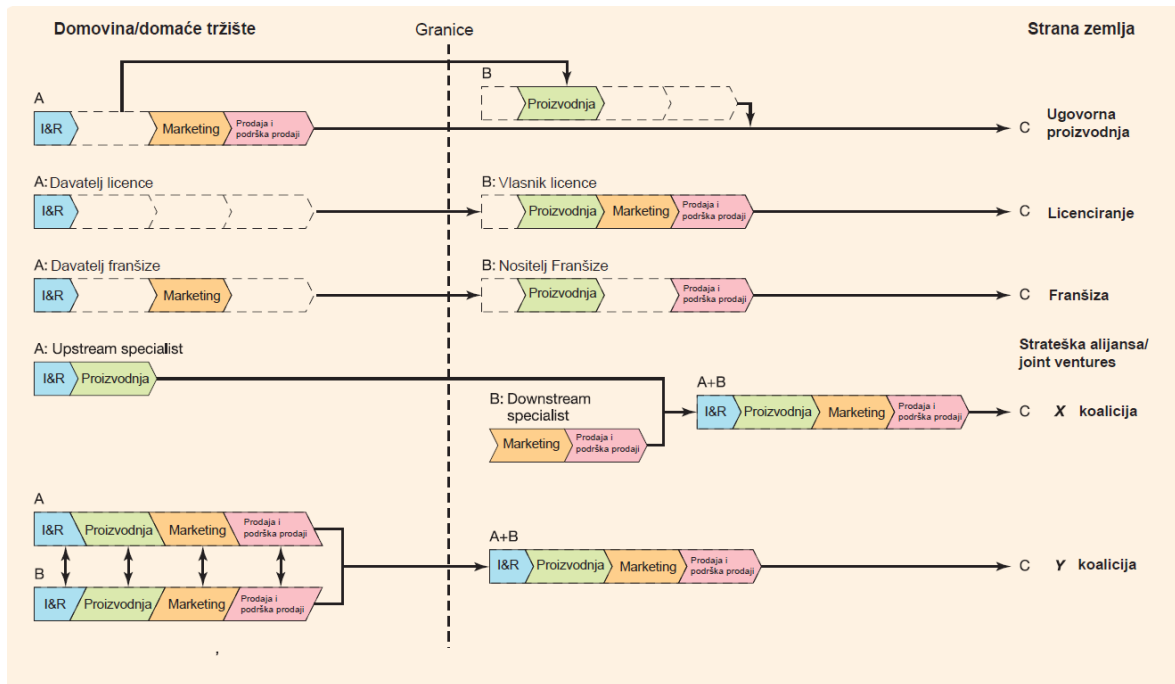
Domovina/domaće tržište

Granice

Strana zemlja

B

Proizvodnja

A

I&R

Marketing

Prodaja i podrška prodaji

C

Ugovorna proizvodnja

A: Davatelj licence

I&R

B: Vlasnik licence

Proizvodnja

Marketing

Prodaja i podrška prodaji

C

Licenciranje

A: Davatelj franšize

I&R

Marketing

B: Nositelj Franšize

Proizvodnja

Prodaja i podrška prodaji

C

Franšiza

A: Upstream specialist

I&R

Proizvodnja

Strateška alijansa/ joint ventures

B: Downstream specialist

Marketing

Prodaja i podrška prodaji

A+B

I&R

Proizvodnja

Marketing

Prodaja i podrška prodaji

C

X koalicija

A

I&R

Proizvodnja

Marketing

Prodaja i podrška prodaji

B

I&R

Proizvodnja

Marketing

Prodaja i podrška prodaji

A+B

I&R

Proizvodnja

Marketing

Prodaja i podrška prodaji

C

Y koalicija